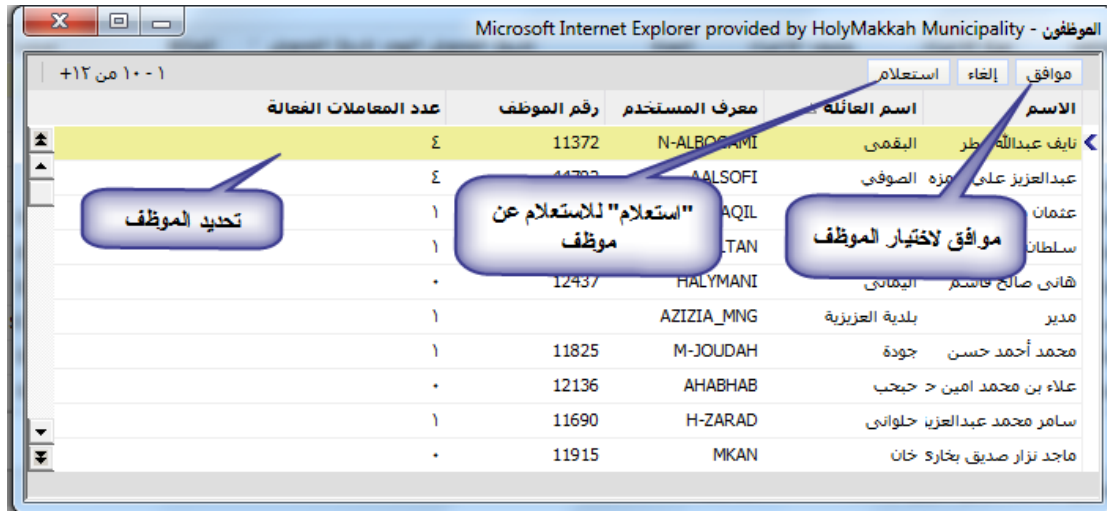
Microsoft Internet Explorer provided by HolyMakkah Municipality - الموظفون

موافق | إلغاء | استعلام

١ - ١٠ من ١٢+

| الاسم | اسم العائلة | معرف المستخدم | رقم الموظف | عدد المعاملات الفعالة |
|---|---|---|---|---|
| نايف عبدالله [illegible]طر | البقمي | N-ALBOQAMI | 11372 | ٤ |
| عبدالعزيز علي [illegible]مزه | الصوفي | AALSOFI | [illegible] | ٤ |
| عثمان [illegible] | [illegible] | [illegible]AQIL | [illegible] | ١ |
| سلطان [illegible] | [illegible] | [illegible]LTAN | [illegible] | ١ |
| هاني صالح قاسم | اليماني | HALYMANI | 12437 | ٠ |
| مدير | بلدية العزيزية | AZIZIA_MNG | | ١ |
| محمد أحمد حسن | جودة | M-JOUDAH | 11825 | ١ |
| علاء بن محمد امين ح | حبحب | AHABHAB | 12136 | ٠ |
| سامر محمد عبدالعزيز | حلواني | H-ZARAD | 11690 | ١ |
| ماجد نزار صديق بخاري | خان | MKAN | 11915 | ٠ |

تحديد الموظف

"استعلام" للاستعلام عن موظف

موافق لاختيار الموظف